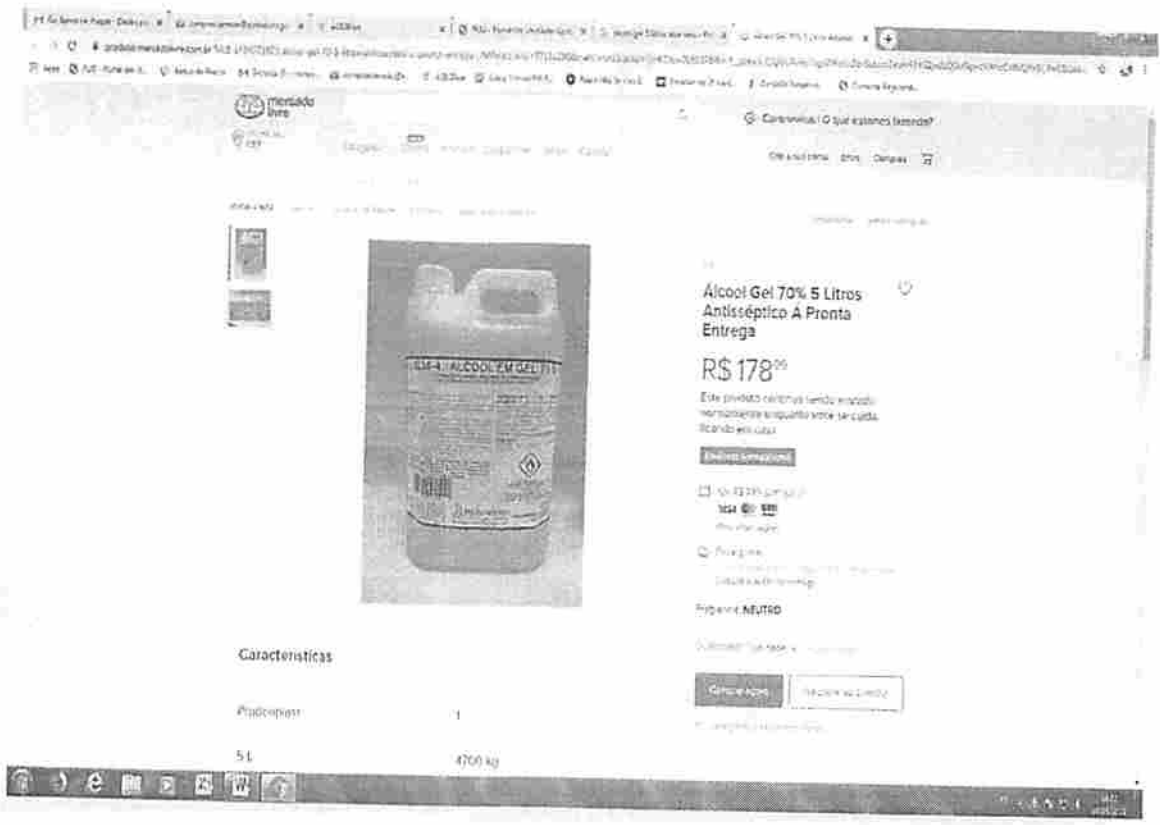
mercado livre

Coronavírus | O que estamos fazendo?

Alcool Gel 70% 5 Litros Antisséptico A Pronta Entrega

R\$ 178$^{00}$

Este produto continua sendo enviado normalmente enquanto você se cuida ficando em casa.

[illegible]

ALCOOL EM GEL 70

Fragrância: NEUTRO

Características

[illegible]

1

5 L

4700 kg